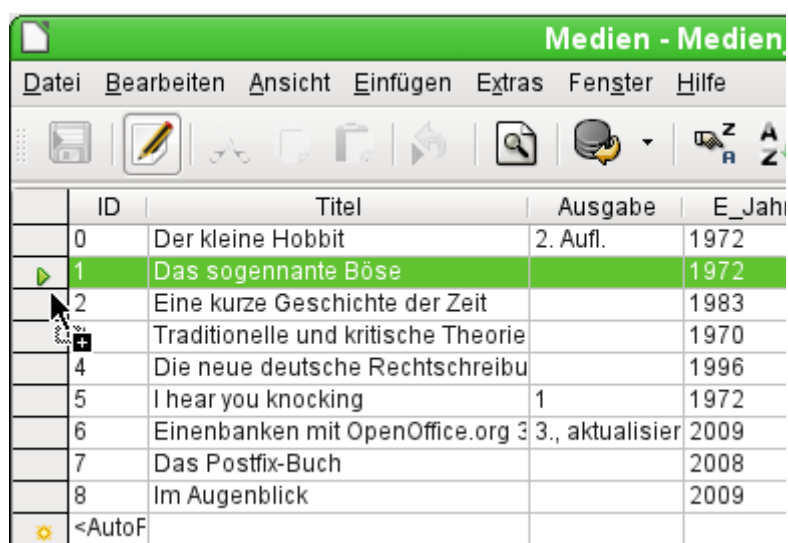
Medien - Medien_

Datei Bearbeiten Ansicht Einfügen Extras Fenster Hilfe

| ID | Titel | Ausgabe | E_Jahr |
|---|---|---|---|
| 0 | Der kleine Hobbit | 2. Aufl. | 1972 |
| 1 | Das sogennante Böse | | 1972 |
| 2 | Eine kurze Geschichte der Zeit | | 1983 |
| | Traditionelle und kritische Theorie | | 1970 |
| 4 | Die neue deutsche Rechtschreibu | | 1996 |
| 5 | I hear you knocking | 1 | 1972 |
| 6 | Einenbanken mit OpenOffice.org 3 | 3., aktualisier | 2009 |
| 7 | Das Postfix-Buch | | 2008 |
| 8 | Im Augenblick | | 2009 |
| <AutoF | | | |